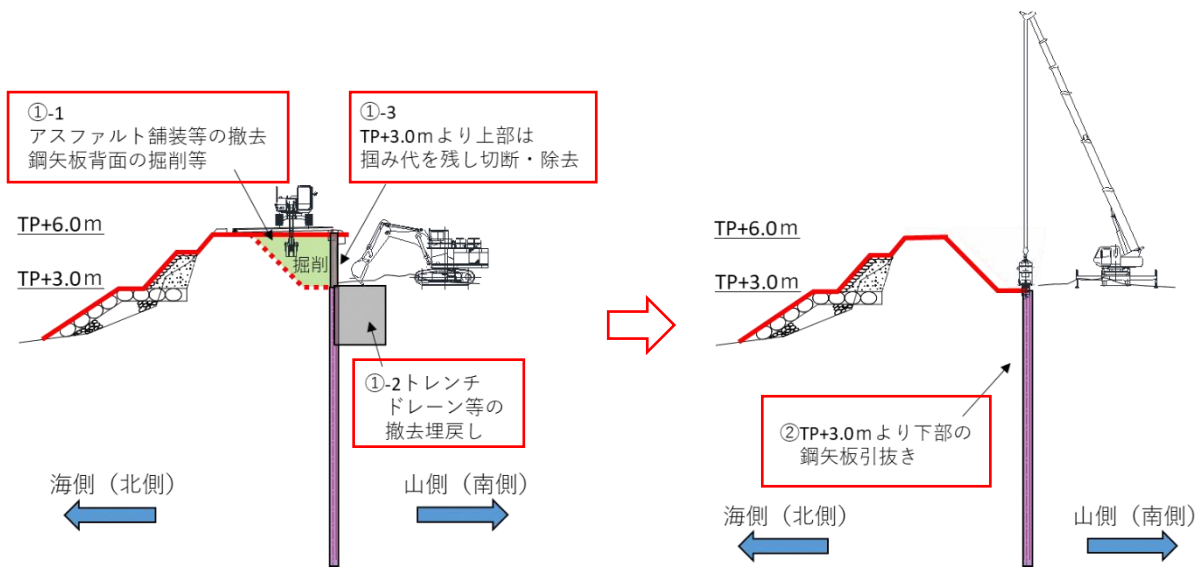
①-1
アスファルト舗装等の撤去
鋼矢板背面の掘削等

①-3
TP+3.0ｍより上部は
掴み代を残し切断・除去

TP+6.0ｍ

TP+3.0ｍ

掘削

①-2トレンチ
ドレーン等の
撤去埋戻し

海側（北側）

山側（南側）

TP+6.0ｍ

TP+3.0ｍ

②TP+3.0ｍより下部の
鋼矢板引抜き

海側（北側）

山側（南側）